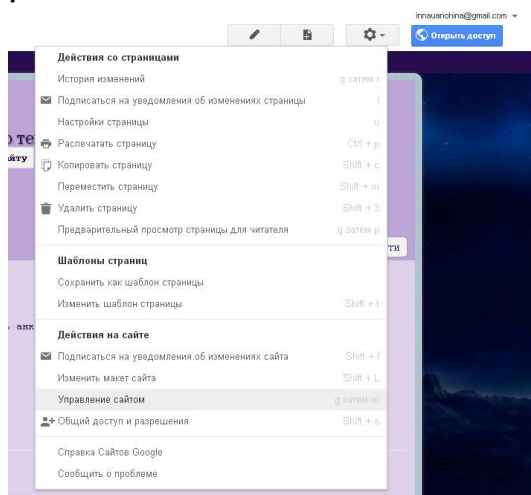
innaunohina@gmail.com

Открыть доступ

Действия со страницами

История изменений g затем r

Подписаться на уведомления об изменениях страницы f

Настройки страницы u

Распечатать страницу Ctrl + p

Копировать страницу Shift + c

Переместить страницу Shift + m

Удалить страницу Shift + 3

Предварительный просмотр страницы для читателя g затем p

Шаблоны страниц

Сохранить как шаблон страницы

Изменить шаблон страницы Shift + t

Действия на сайте

Подписаться на уведомления об изменениях сайта Shift + f

Изменить макет сайта Shift + L

Управление сайтом g затем m

Общий доступ и разрешения Shift + s

Справка Сайтов Google

Сообщить о проблеме

о те

айту

ти

анк